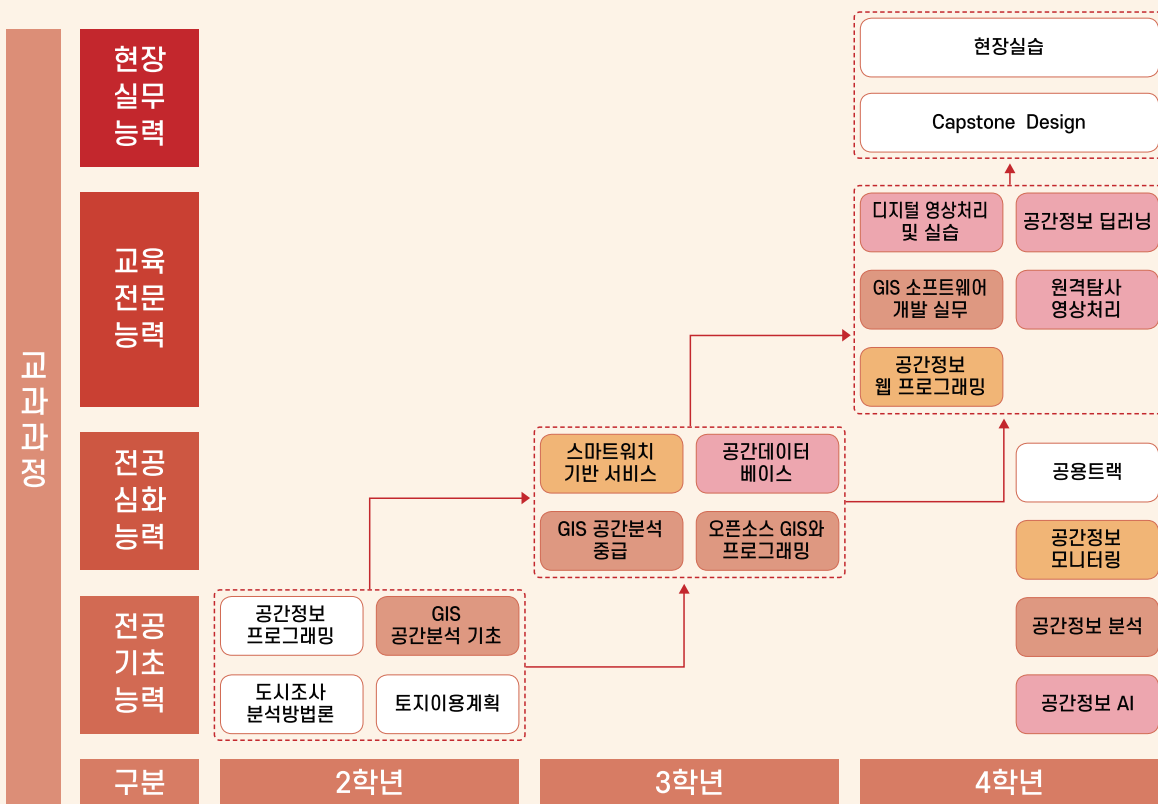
교과과정

현장 실무 능력

교육 전문 능력

전공 심화 능력

전공 기초 능력

구분

현장실습

Capstone Design

디지털 영상처리 및 실습

공간정보 딥러닝

GIS 소프트웨어 개발 실무

원격탐사 영상처리

공간정보 웹 프로그래밍

스마트워치 기반 서비스

공간데이터 베이스

GIS 공간분석 중급

오픈소스 GIS와 프로그래밍

공용트랙

공간정보 모니터링

공간정보 분석

공간정보 AI

공간정보 프로그래밍

GIS 공간분석 기초

도시조사 분석방법론

토지이용계획

2학년

3학년

4학년